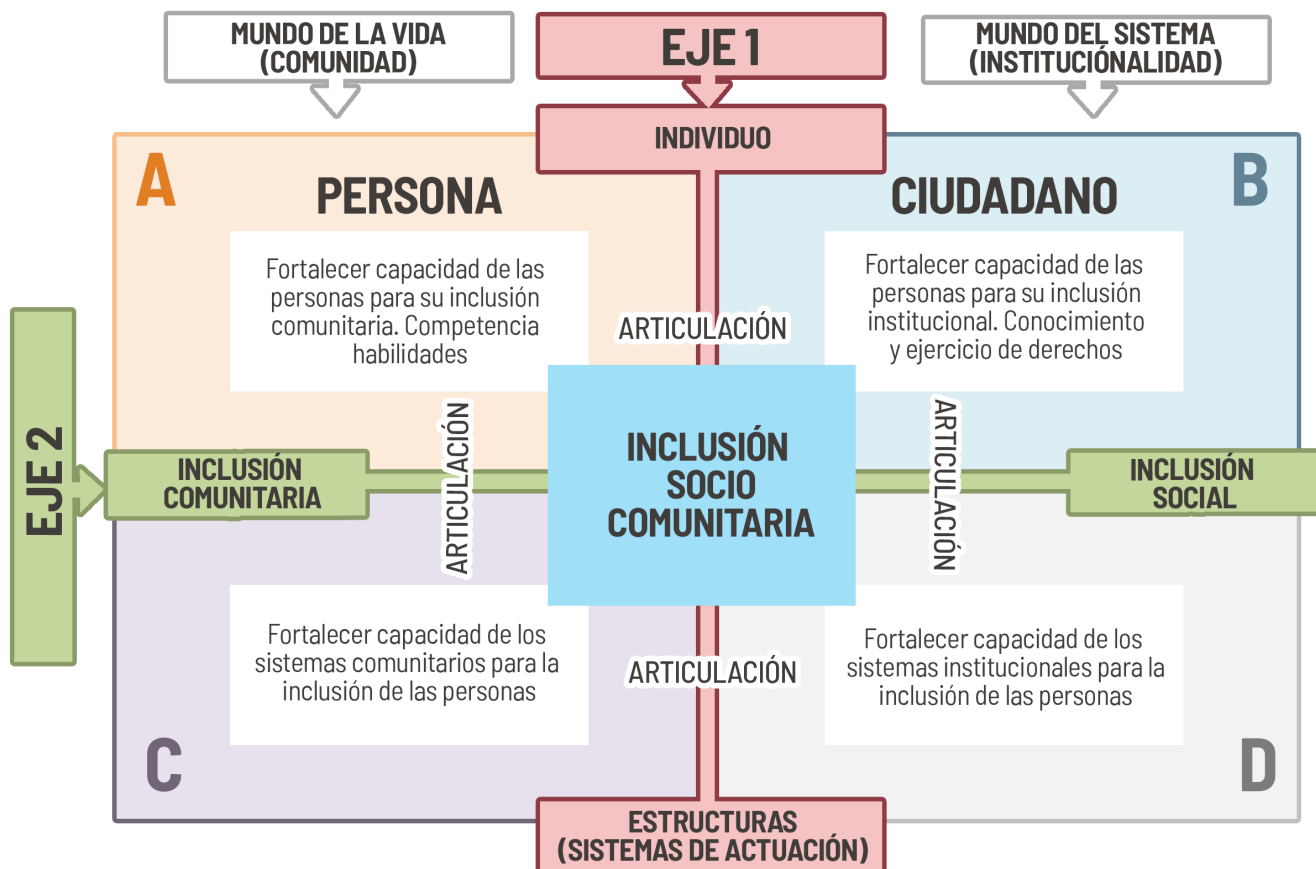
MUNDO DE LA VIDA (COMUNIDAD)

EJE 1

MUNDO DEL SISTEMA (INSTITUCIÓNALIDAD)

INDIVIDUO

A

PERSONA

Fortalecer capacidad de las personas para su inclusión comunitaria. Competencia habilidades

CIUDADANO

B

Fortalecer capacidad de las personas para su inclusión institucional. Conocimiento y ejercicio de derechos

ARTICULACIÓN

EJE 2

INCLUSIÓN COMUNITARIA

ARTICULACIÓN

INCLUSIÓN SOCIO COMUNITARIA

ARTICULACIÓN

INCLUSIÓN SOCIAL

Fortalecer capacidad de los sistemas comunitarios para la inclusión de las personas

ARTICULACIÓN

Fortalecer capacidad de los sistemas institucionales para la inclusión de las personas

C

D

ESTRUCTURAS (SISTEMAS DE ACTUACIÓN)